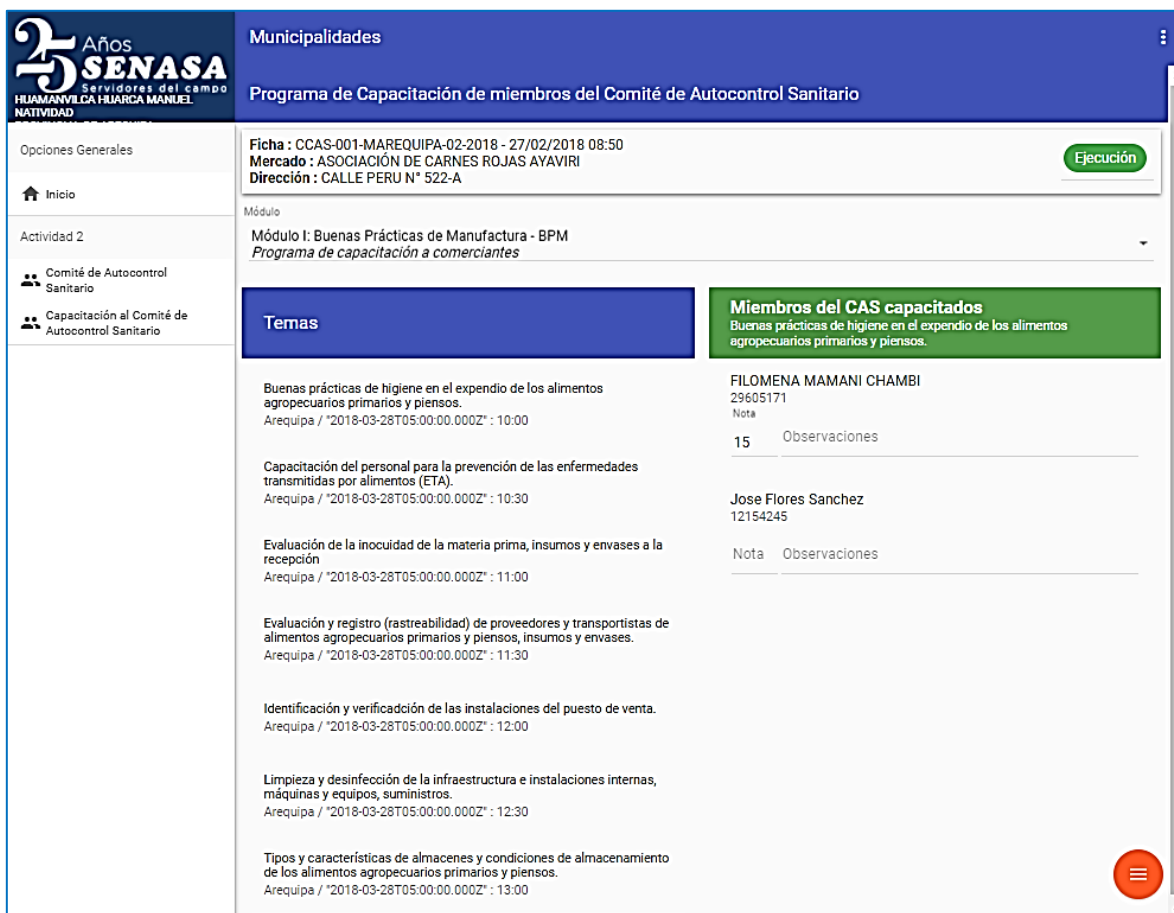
25 Años SENASA Servidores del campo
HUAMANVILCA HUARCA MANUEL NATIVIDAD
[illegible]

Municipalidades

Programa de Capacitación de miembros del Comité de Autocontrol Sanitario

Opciones Generales

Inicio

Actividad 2

Comité de Autocontrol Sanitario

Capacitación al Comité de Autocontrol Sanitario

Ficha : CCAS-001-MAREQUIPA-02-2018 - 27/02/2018 08:50
Mercado : ASOCIACIÓN DE CARNES ROJAS AYAVIRI
Dirección : CALLE PERU N° 522-A

Ejecución

Módulo
Módulo I: Buenas Prácticas de Manufactura - BPM
Programa de capacitación a comerciantes

Temas

Buenas prácticas de higiene en el expendio de los alimentos agropecuarios primarios y piensos.
Arequipa / "2018-03-28T05:00:00.000Z" : 10:00

Capacitación del personal para la prevención de las enfermedades transmitidas por alimentos (ETA).
Arequipa / "2018-03-28T05:00:00.000Z" : 10:30

Evaluación de la inocuidad de la materia prima, insumos y envases a la recepción
Arequipa / "2018-03-28T05:00:00.000Z" : 11:00

Evaluación y registro (rastreabilidad) de proveedores y transportistas de alimentos agropecuarios primarios y piensos, insumos y envases.
Arequipa / "2018-03-28T05:00:00.000Z" : 11:30

Identificación y verificadción de las instalaciones del puesto de venta.
Arequipa / "2018-03-28T05:00:00.000Z" : 12:00

Limpieza y desinfección de la infraestructura e instalaciones internas, máquinas y equipos, suministros.
Arequipa / "2018-03-28T05:00:00.000Z" : 12:30

Tipos y características de almacenes y condiciones de almacenamiento de los alimentos agropecuarios primarios y piensos.
Arequipa / "2018-03-28T05:00:00.000Z" : 13:00

Miembros del CAS capacitados
Buenas prácticas de higiene en el expendio de los alimentos agropecuarios primarios y piensos.

FILOMENA MAMANI CHAMBI
29605171
Nota
15
Observaciones

Jose Flores Sanchez
12154245
Nota
Observaciones